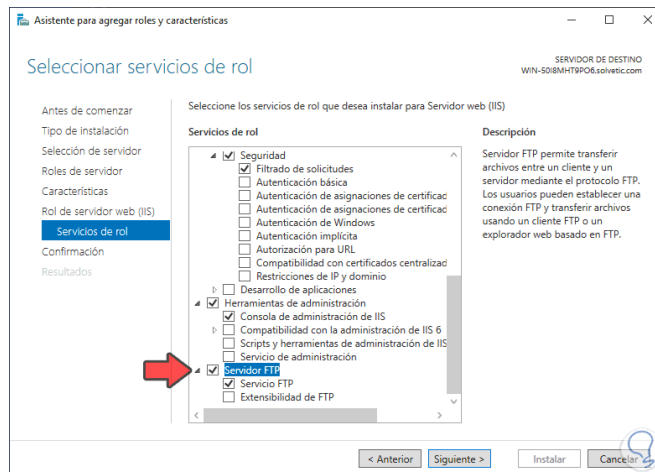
Asistente para agregar roles y características

Seleccionar servicios de rol

SERVIDOR DE DESTINO
WIN-50I8MHT9PO6.solvetic.com

Antes de comenzar
Tipo de instalación
Selección de servidor
Roles de servidor
Características
Rol de servidor web (IIS)
Servicios de rol
Confirmación
Resultados

Seleccione los servicios de rol que desea instalar para Servidor web (IIS)

Servicios de rol

Seguridad
Filtrado de solicitudes
Autenticación básica
Autenticación de asignaciones de certificad
Autenticación de asignaciones de certificad
Autenticación de Windows
Autenticación implícita
Autorización para URL
Compatibilidad con certificados centralizad
Restricciones de IP y dominio
Desarrollo de aplicaciones
Herramientas de administración
Consola de administración de IIS
Compatibilidad con la administración de IIS 6
Scripts y herramientas de administración de IIS
Servicio de administración
Servidor FTP
Servicio FTP
Extensibilidad de FTP

Descripción

Servidor FTP permite transferir archivos entre un cliente y un servidor mediante el protocolo FTP. Los usuarios pueden establecer una conexión FTP y transferir archivos usando un cliente FTP o un explorador web basado en FTP.

< Anterior
Siguiente >
Instalar
Cancelar